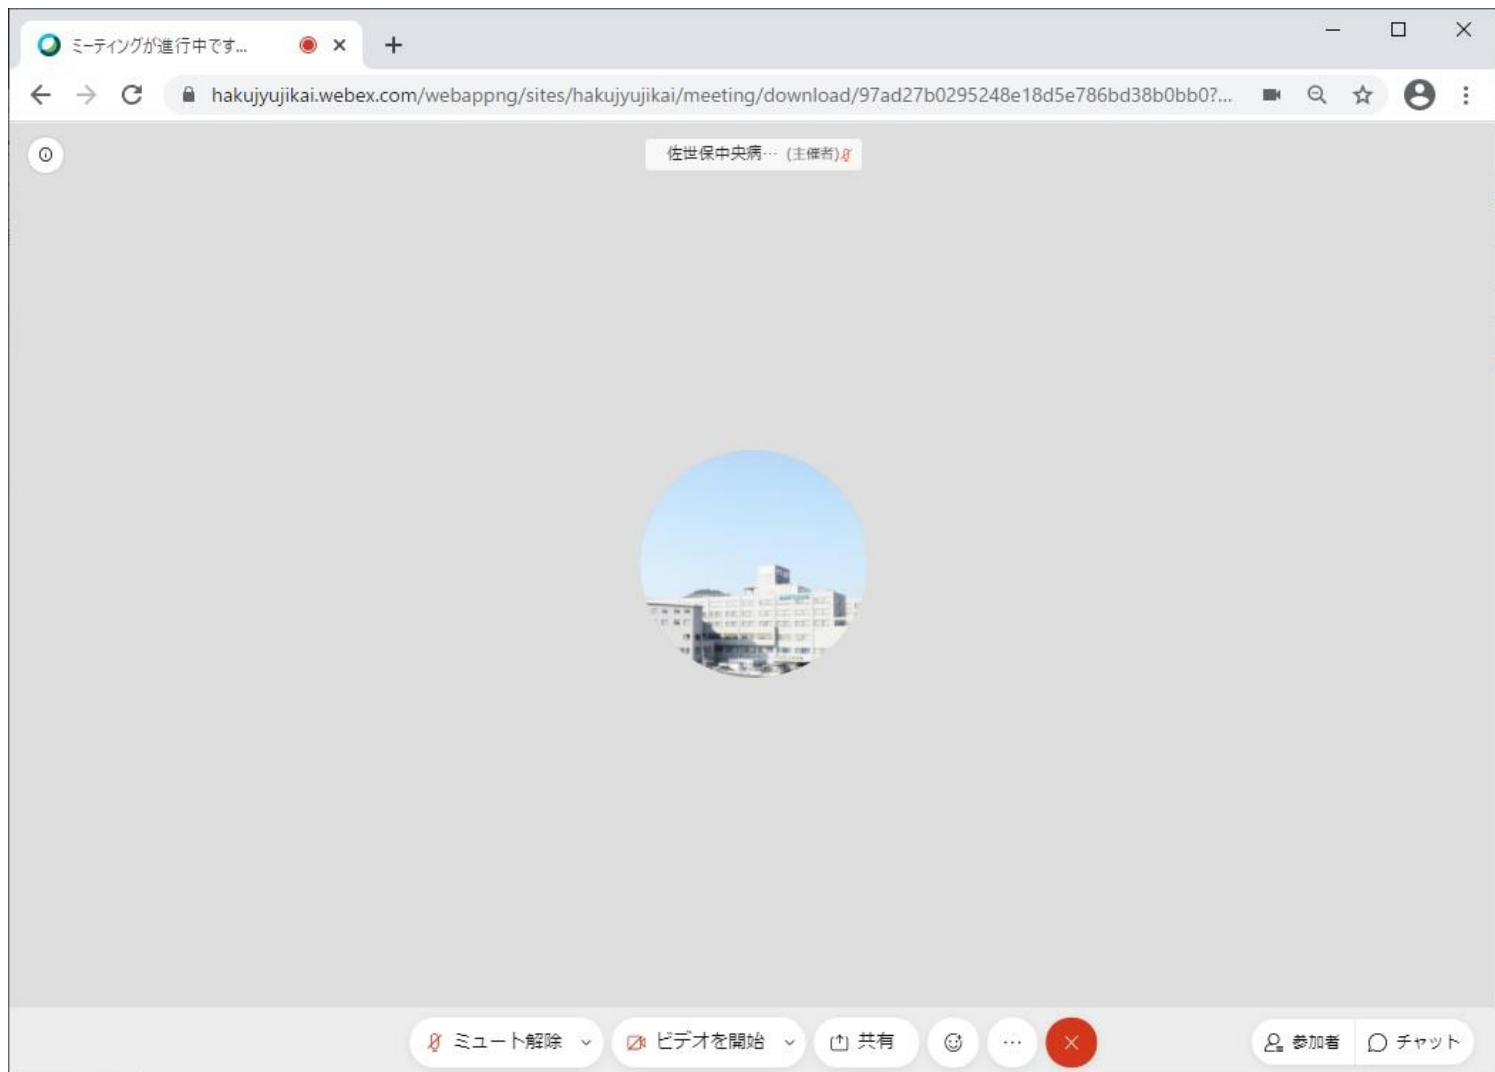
ミーティングが進行中です...

hakujyujikai.webex.com/webappng/sites/hakujyujikai/meeting/download/97ad27b0295248e18d5e786bd38b0bb0?...

佐世保中央病… (主催者)

ミュート解除

ビデオを開始

共有

…

参加者

チャット